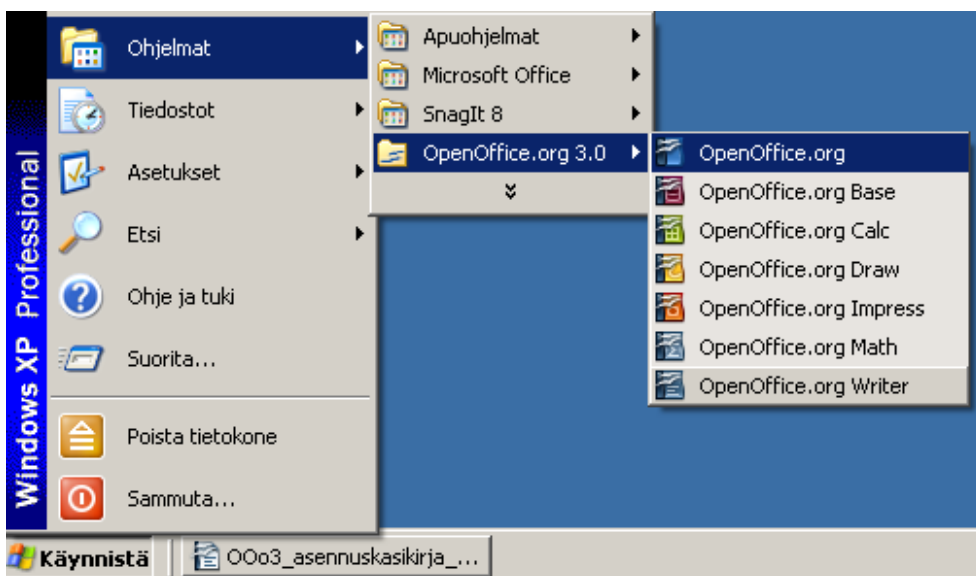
Windows XP Professional

Ohjelmat
Tiedostot
Asetukset
Etsi
Ohje ja tuki
Suorita...
Poista tietokone
Sammuta...

Apuohjelmat
Microsoft Office
SnagIt 8
OpenOffice.org 3.0
»

OpenOffice.org
OpenOffice.org Base
OpenOffice.org Calc
OpenOffice.org Draw
OpenOffice.org Impress
OpenOffice.org Math
OpenOffice.org Writer

Käynnistä
OOo3_asennuskasikirja_...